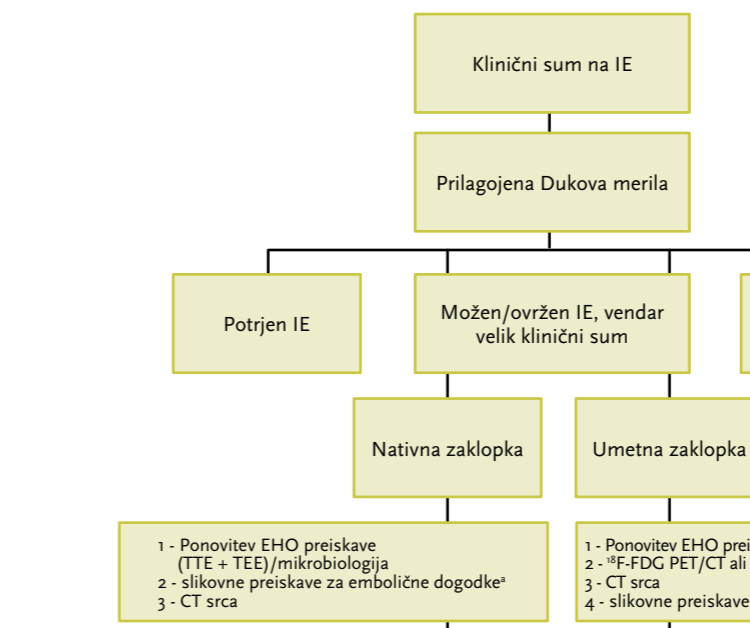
Klinični sum na IE

Prilagojena Dukova merila

Potrjen IE

Možen/ovržen IE, vendar velik klinični sum

Nativna zaklopka

Umetna zaklopka

1 - Ponovitev EHO preiskave (TTE + TEE)/mikrobiologija
2 - slikovne preiskave za embolične dogodke$^a$
3 - CT srca

1 - Ponovitev EHO prei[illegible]
2 - $^{18}$F-FDG PET/CT ali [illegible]
3 - CT srca
4 - slikovne preiskave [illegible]